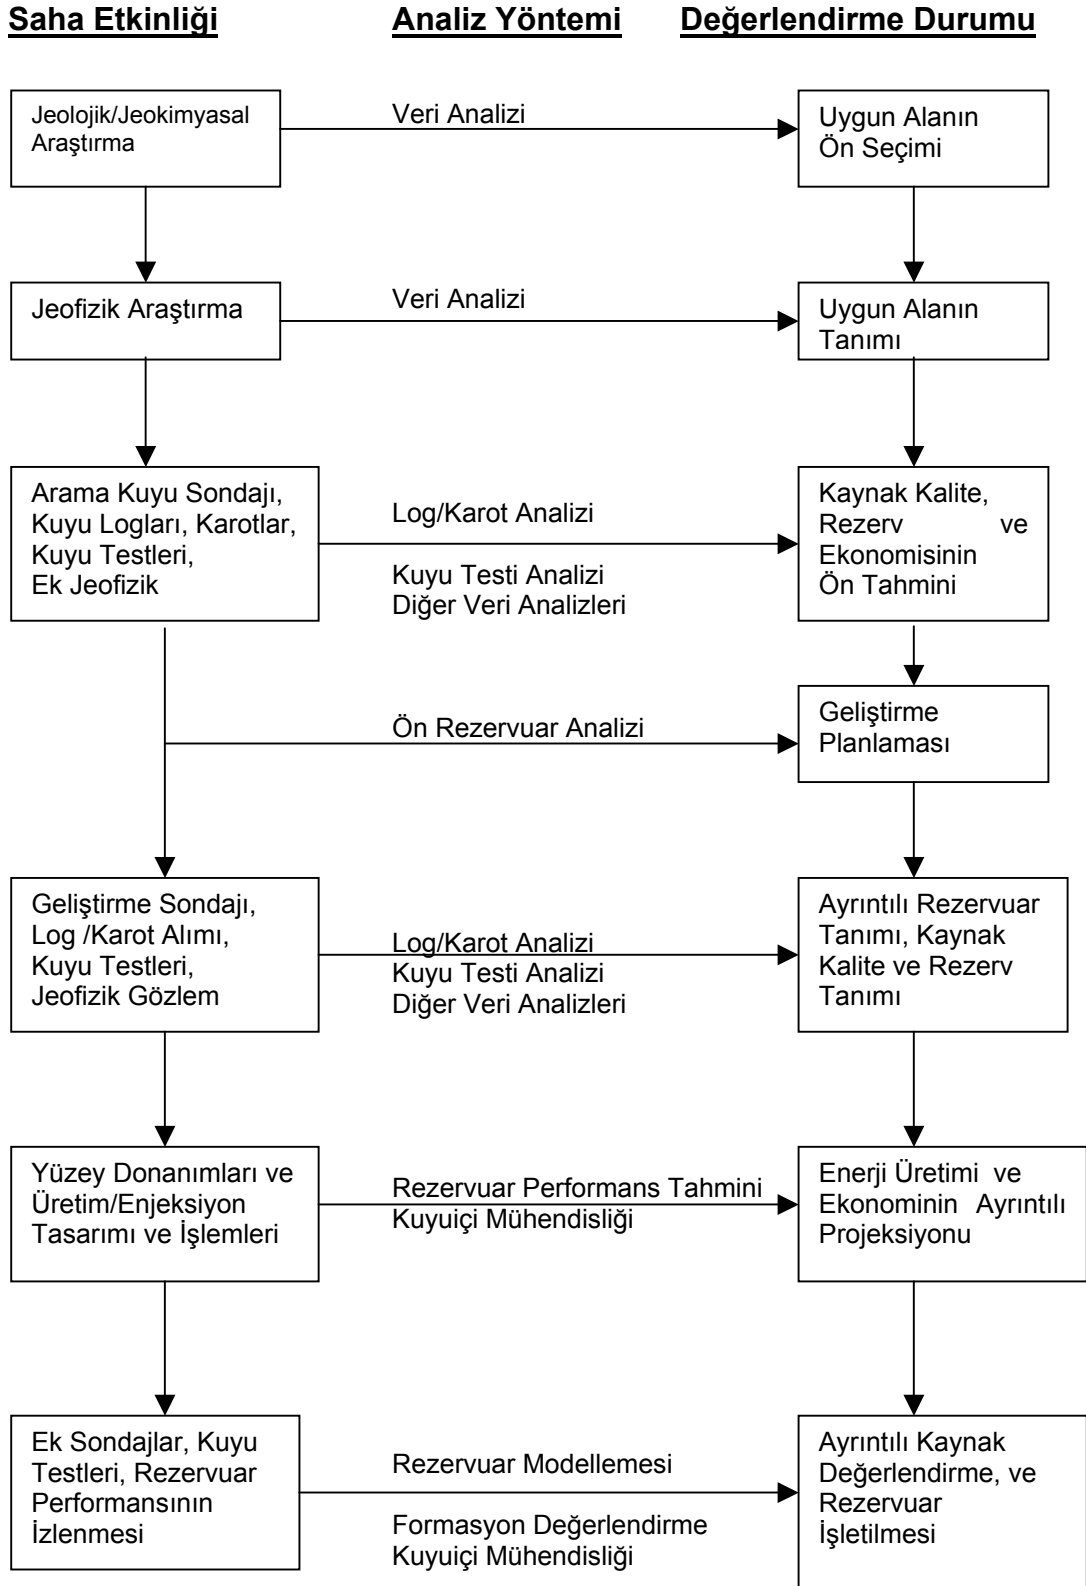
Saha Etkinliği

Analiz Yöntemi

Değerlendirme Durumu

Jeolojik/Jeokimyasal Araştırma

Veri Analizi

Uygun Alanın Ön Seçimi

Jeofizik Araştırma

Veri Analizi

Uygun Alanın Tanımı

Arama Kuyu Sondajı, Kuyu Logları, Karotlar, Kuyu Testleri, Ek Jeofizik

Log/Karot Analizi

Kuyu Testi Analizi
Diğer Veri Analizleri

Kaynak Kalite, Rezerv ve Ekonomisinin Ön Tahmini

Ön Rezervuar Analizi

Geliştirme Planlaması

Geliştirme Sondajı, Log /Karot Alımı, Kuyu Testleri, Jeofizik Gözlem

Log/Karot Analizi
Kuyu Testi Analizi
Diğer Veri Analizleri

Ayrıntılı Rezervuar Tanımı, Kaynak Kalite ve Rezerv Tanımı

Yüzey Donanımları ve Üretim/Enjeksiyon Tasarımı ve İşlemleri

Rezervuar Performans Tahmini
Kuyuiçi Mühendisliği

Enerji Üretimi ve Ekonominin Ayrıntılı Projeksiyonu

Ek Sondajlar, Kuyu Testleri, Rezervuar Performansının İzlenmesi

Rezervuar Modellemesi

Formasyon Değerlendirme
Kuyuiçi Mühendisliği

Ayrıntılı Kaynak Değerlendirme, ve Rezervuar İşletilmesi